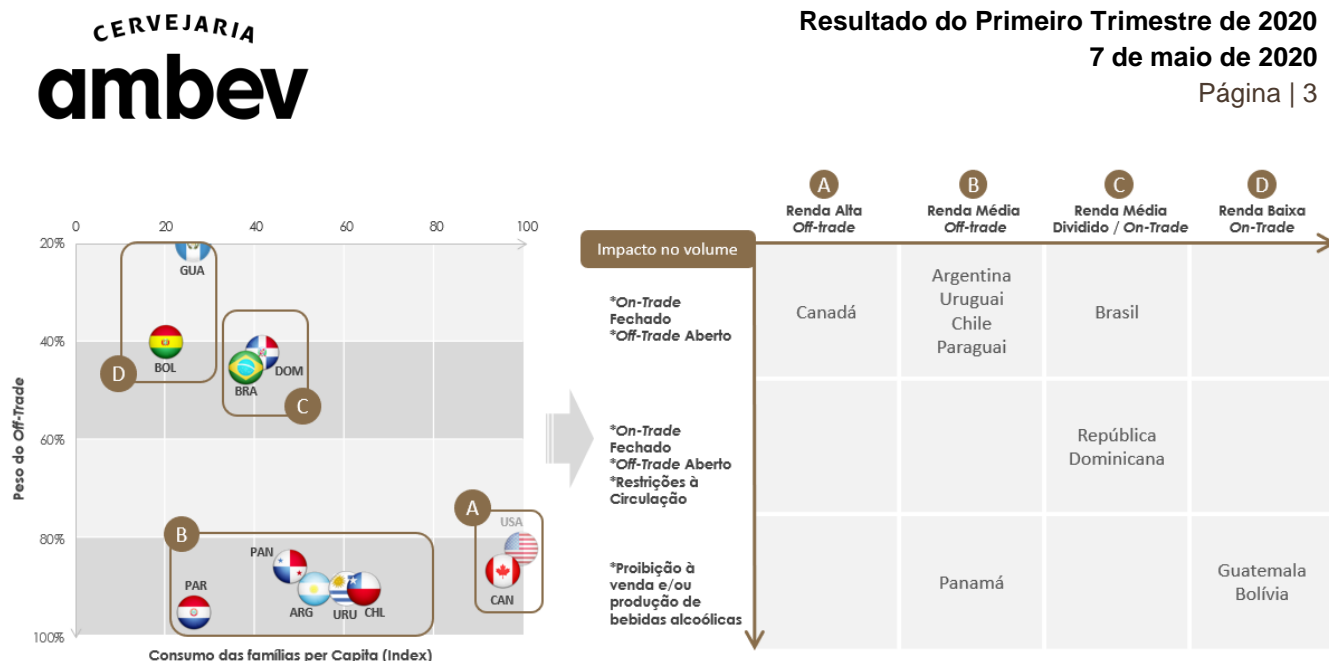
CERVEJARIA
ambev

Resultado do Primeiro Trimestre de 2020
7 de maio de 2020
Página | 3

0 20 40 60 80 100
20%
40%
60%
80%
100%
Peso do Off-Trade
Consumo das famílias per Capita (Index)
GUA
D
BOL
DOM
BRA
C
A
USA
CAN
B
PAN
PAR
ARG
URU
CHL

Impacto no volume

| | A Renda Alta *Off-trade* | B Renda Média *Off-trade* | C Renda Média Dividido / *On-Trade* | D Renda Baixa *On-Trade* |
|---|---|---|---|---|
| \**On-Trade* Fechado \**Off-Trade* Aberto | Canadá | Argentina Uruguai Chile Paraguai | Brasil | |
| \**On-Trade* Fechado \**Off-Trade* Aberto \*Restrições à Circulação | | | República Dominicana | |
| \*Proibição à venda e/ou produção de bebidas alcoólicas | | Panamá | | Guatemala Bolívia |